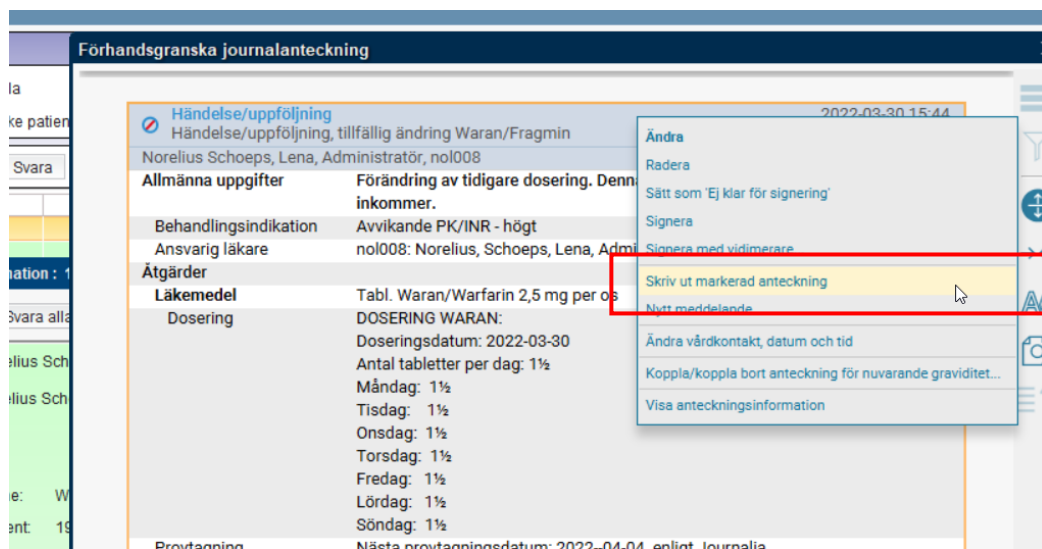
la
ke patien
Svara
nation : 1
Svara alla
elius Sch
elius Sch
e: W
ent: 19

Förhandsgranska journalanteckning

Händelse/uppföljning
Händelse/uppföljning, tillfällig ändring Waran/Fragmin
2022-03-30 15:44
Norelius Schoeps, Lena, Administratör, nol008

| | |
|---|---|
| Allmänna uppgifter | Förändring av tidigare dosering. Denn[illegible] inkommer. |
| Behandlingsindikation | Avvikande PK/INR - högt |
| Ansvarig läkare | nol008: Norelius, Schoeps, Lena, Admi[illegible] |
| Åtgärder | |
| Läkemedel | Tabl. Waran/Warfarin 2,5 mg per os |
| Dosering | DOSERING WARAN: Doseringsdatum: 2022-03-30 Antal tabletter per dag: 1½ Måndag: 1½ Tisdag: 1½ Onsdag: 1½ Torsdag: 1½ Fredag: 1½ Lördag: 1½ Söndag: 1½ |
| Provtagning | Nästa provtagningsdatum: 2022-04-04, enligt Journalia |

Ändra
Radera
Sätt som 'Ej klar för signering'
Signera
Signera med vidimerare
Skriv ut markerad anteckning
Nytt meddelande
Ändra vårdkontakt, datum och tid
Koppla/koppla bort anteckning för nuvarande graviditet...
Visa anteckningsinformation